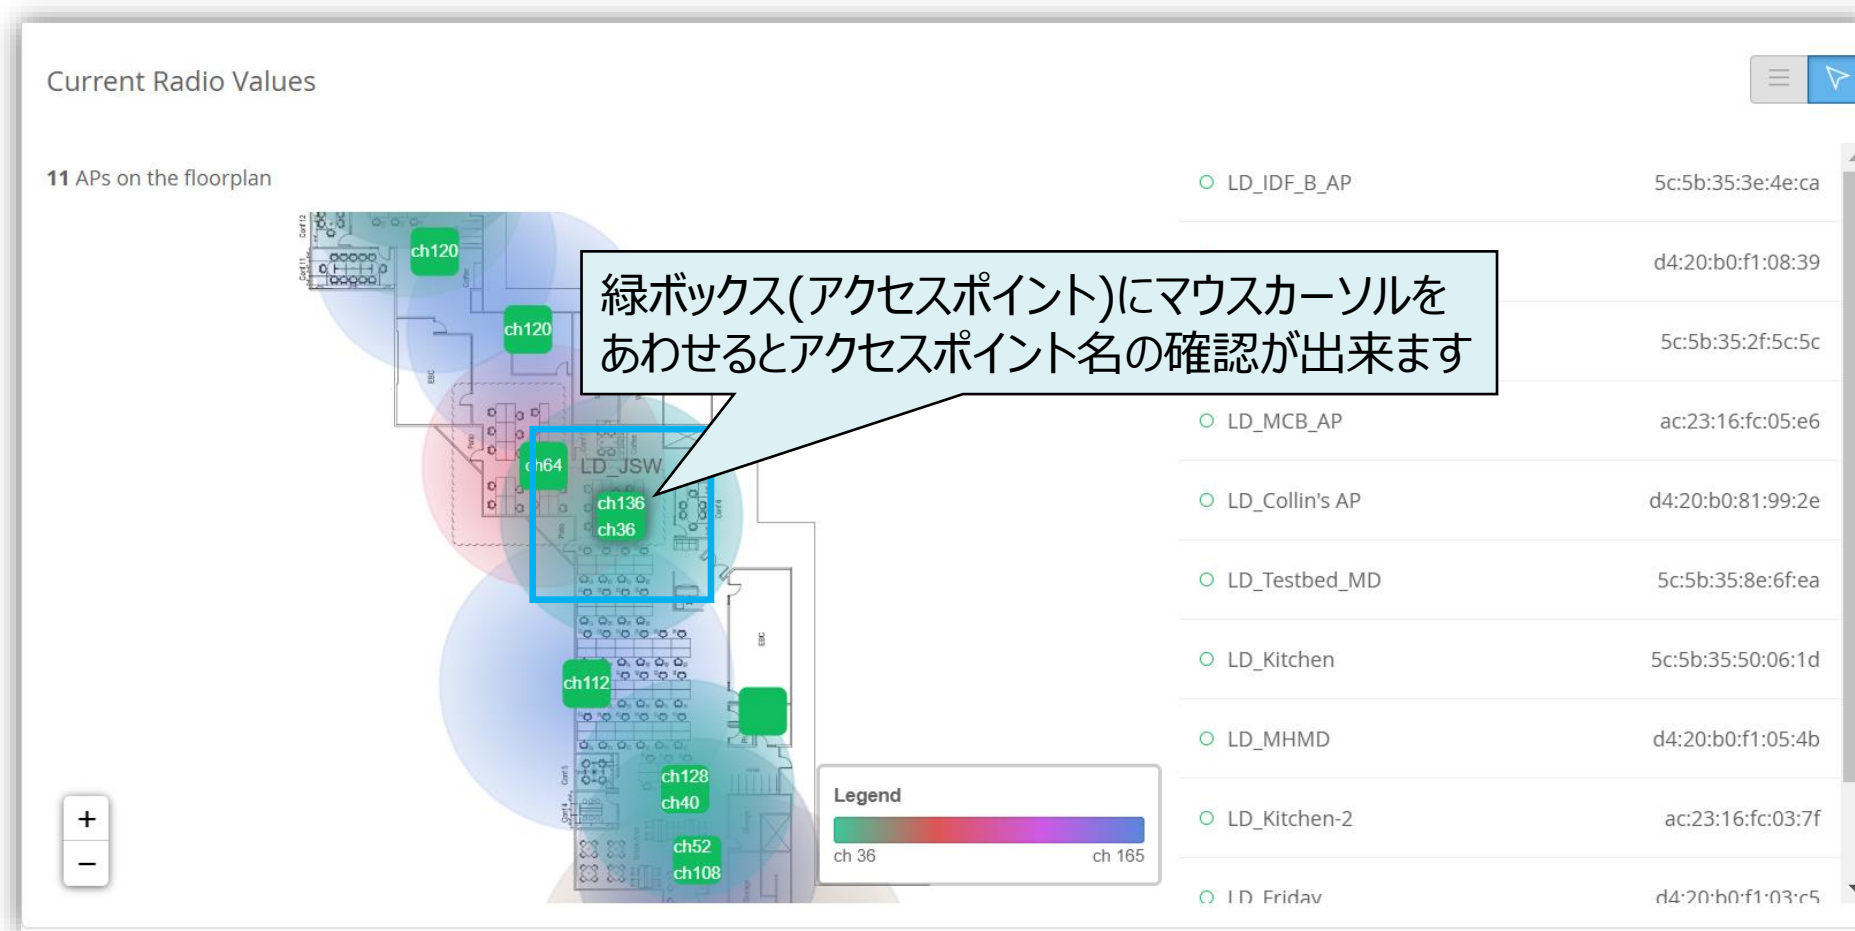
Current Radio Values

11 APs on the floorplan

ch120
ch120
ch64
LD_JSW
ch136
ch36
ch112
ch128
ch40
ch52
ch108

緑ボックス(アクセスポイント)にマウスカーソルをあわせるとアクセスポイント名の確認が出来ます

+
−

Legend
ch 36
ch 165

| | |
|---|---|
| LD_IDF_B_AP | 5c:5b:35:3e:4e:ca |
| | d4:20:b0:f1:08:39 |
| | 5c:5b:35:2f:5c:5c |
| LD_MCB_AP | ac:23:16:fc:05:e6 |
| LD_Collin's AP | d4:20:b0:81:99:2e |
| LD_Testbed_MD | 5c:5b:35:8e:6f:ea |
| LD_Kitchen | 5c:5b:35:50:06:1d |
| LD_MHMD | d4:20:b0:f1:05:4b |
| LD_Kitchen-2 | ac:23:16:fc:03:7f |
| LD_Friday | d4:20:b0:f1:03:c5 |